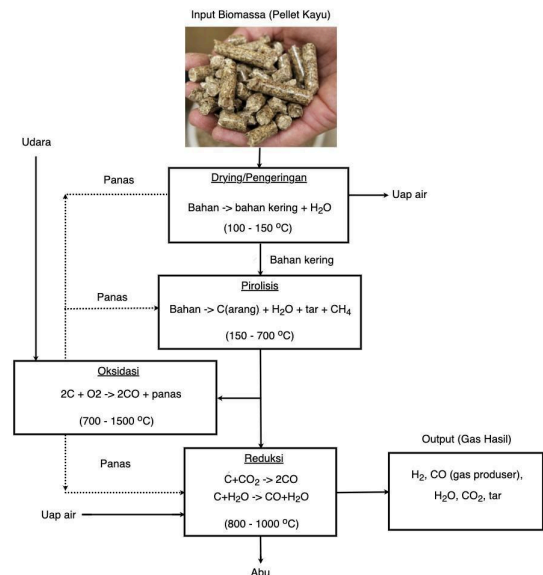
Input Biomassa (Pellet Kayu)

Udara

Panas

Drying/Pengeringan

Bahan -> bahan kering + $H_2O$

(100 - 150 $^oC$)

Uap air

Bahan kering

Panas

Pirolisis

Bahan -> C(arang) + $H_2O$ + tar + $CH_4$

(150 - 700 $^oC$)

Oksidasi

2C + O2 -> 2CO + panas

(700 - 1500 $^oC$)

Panas

Reduksi

C+$CO_2$ -> 2CO

C+$H_2O$ -> CO+$H_2O$

(800 - 1000 $^oC$)

Output (Gas Hasil)

$H_2$, CO (gas produser), $H_2O$, $CO_2$, tar

Uap air

Abu